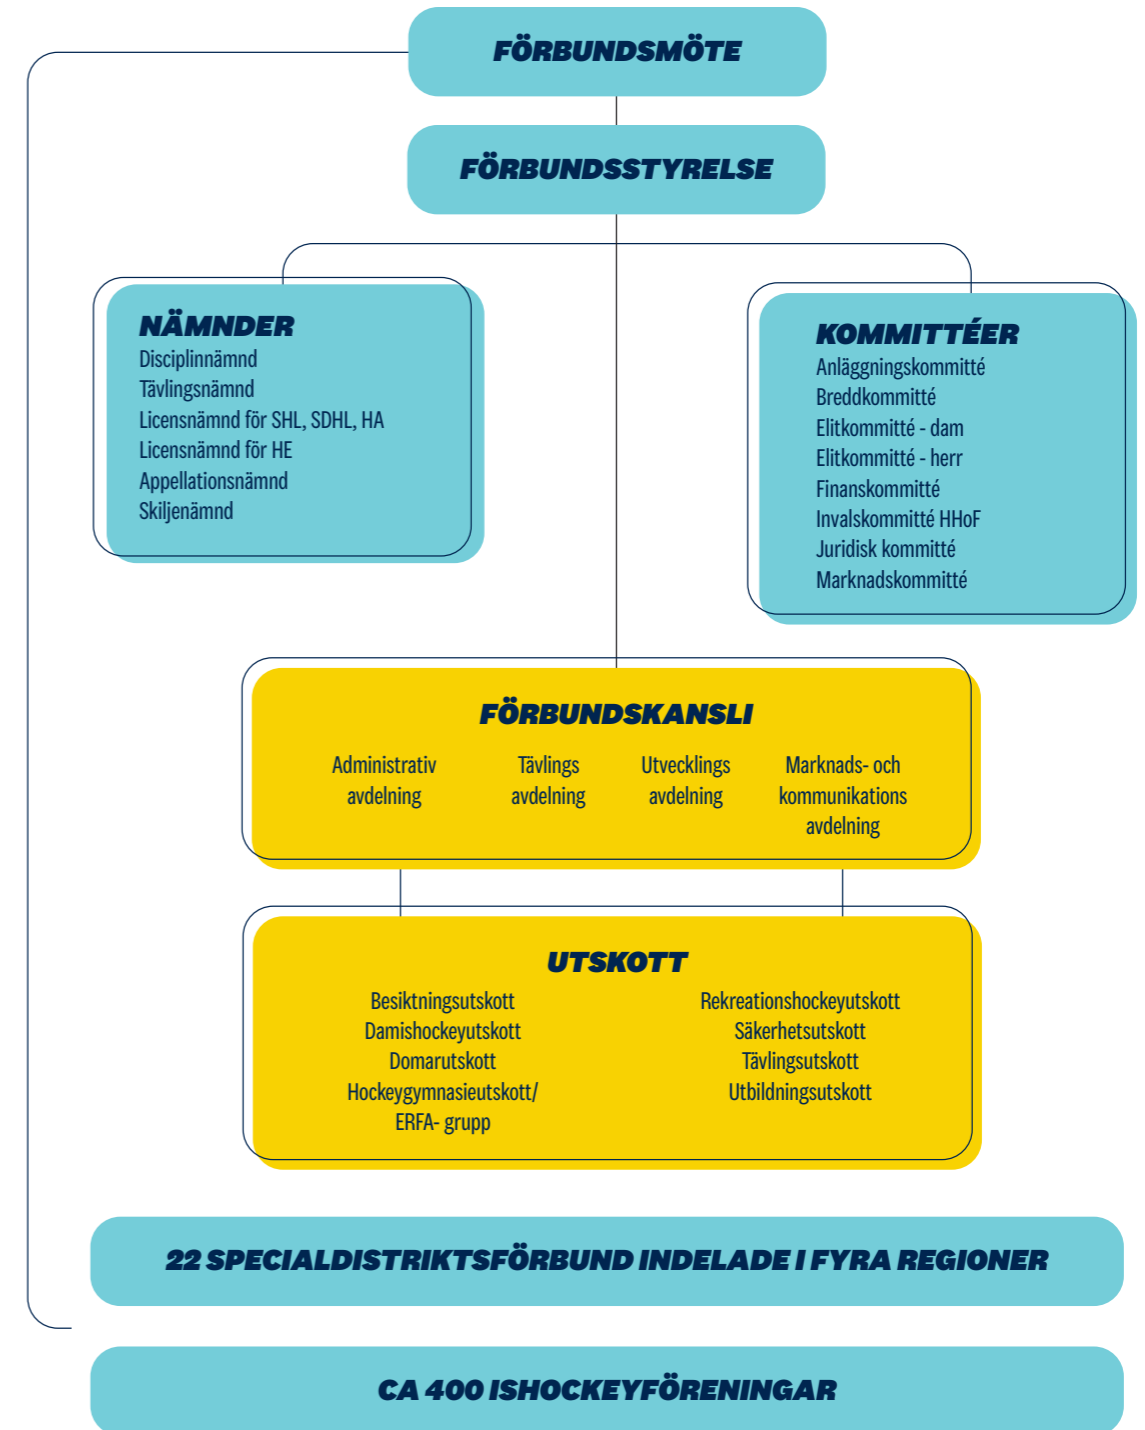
FÖRBUNDSMÖTE

FÖRBUNDSSTYRELSE

NÄMNDER
Disciplinnämnd
Tävlingsnämnd
Licensnämnd för SHL, SDHL, HA
Licensnämnd för HE
Appellationsnämnd
Skiljenämnd

KOMMITTÉER
Anläggningskommitté
Breddkommitté
Elitkommitté - dam
Elitkommitté - herr
Finanskommitté
Invalskommitté HHoF
Juridisk kommitté
Marknadskommitté

FÖRBUNDSKANSLI
Administrativ avdelning
Tävlings avdelning
Utvecklings avdelning
Marknads- och kommunikations avdelning

UTSKOTT
Besiktningsutskott
Damishockeyutskott
Domarutskott
Hockeygymnasieutskott/ ERFA- grupp
Rekreationshockeyutskott
Säkerhetsutskott
Tävlingsutskott
Utbildningsutskott

22 SPECIALDISTRIKTSFÖRBUND INDELADE I FYRA REGIONER

CA 400 ISHOCKEYFÖRENINGAR